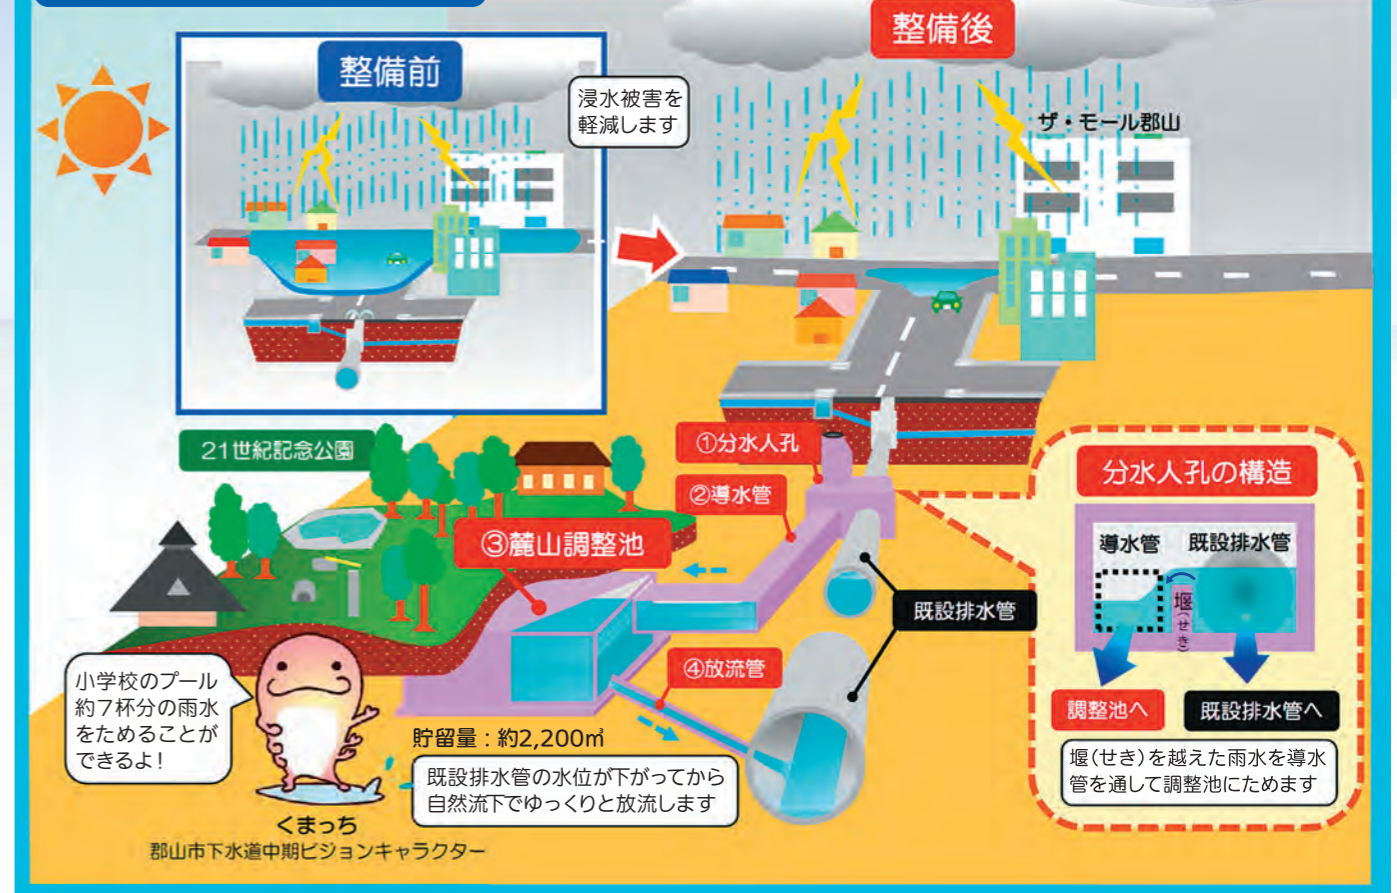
整備前

浸水被害を軽減します

整備後

ザ・モール郡山

21世紀記念公園

①分水人孔

②導水管

③麓山調整池

既設排水管

④放流管

分水人孔の構造

導水管

既設排水管

堰（せき）

調整池へ

既設排水管へ

堰（せき）を越えた雨水を導水管を通して調整池にためます

小学校のプール約7杯分の雨水をためることができるよ！

貯留量：約2,200㎥

既設排水管の水位が下がってから自然流下でゆっくりと放流します

くまっち
郡山市下水道中期ビジョンキャラクター